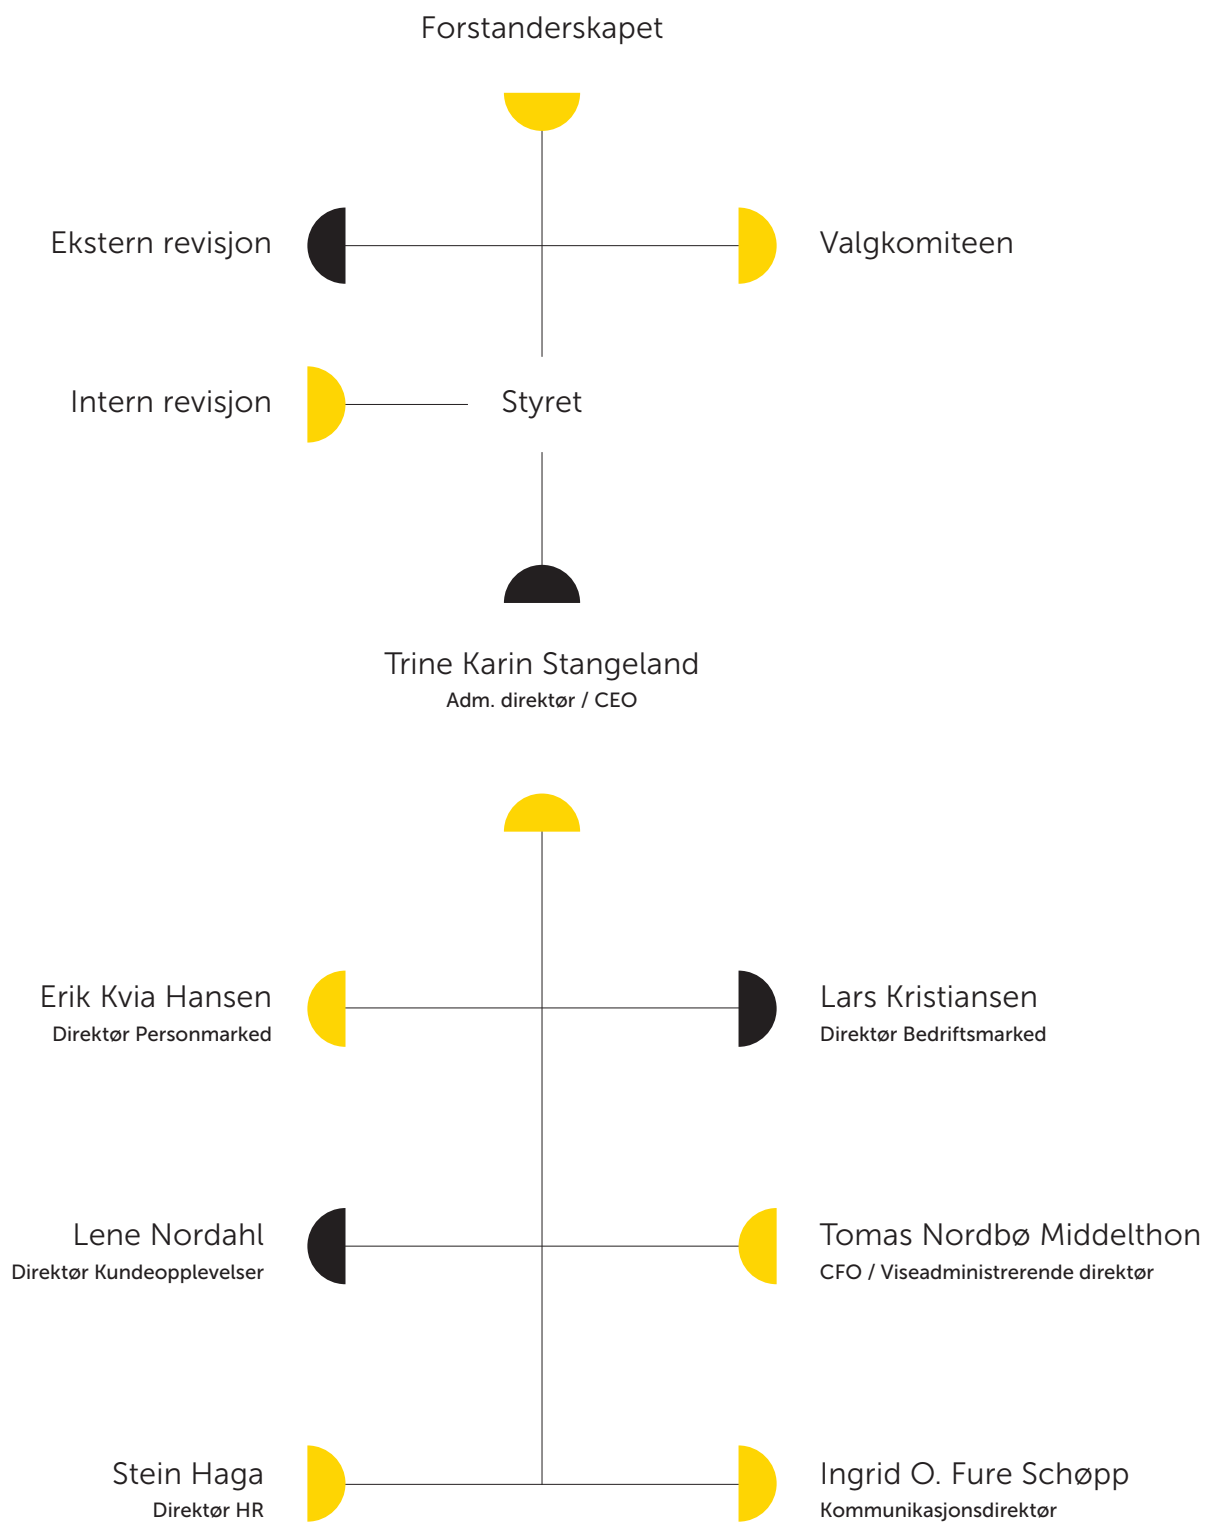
Forstanderskapet

Ekstern revisjon

Valgkomiteen

Intern revisjon

Styret

Trine Karin Stangeland
Adm. direktør / CEO

Erik Kvia Hansen
Direktør Personmarked

Lars Kristiansen
Direktør Bedriftsmarked

Lene Nordahl
Direktør Kundeopplevelser

Tomas Nordbø Middelthon
CFO / Viseadministrerende direktør

Stein Haga
Direktør HR

Ingrid O. Fure Schøpp
Kommunikasjonsdirektør